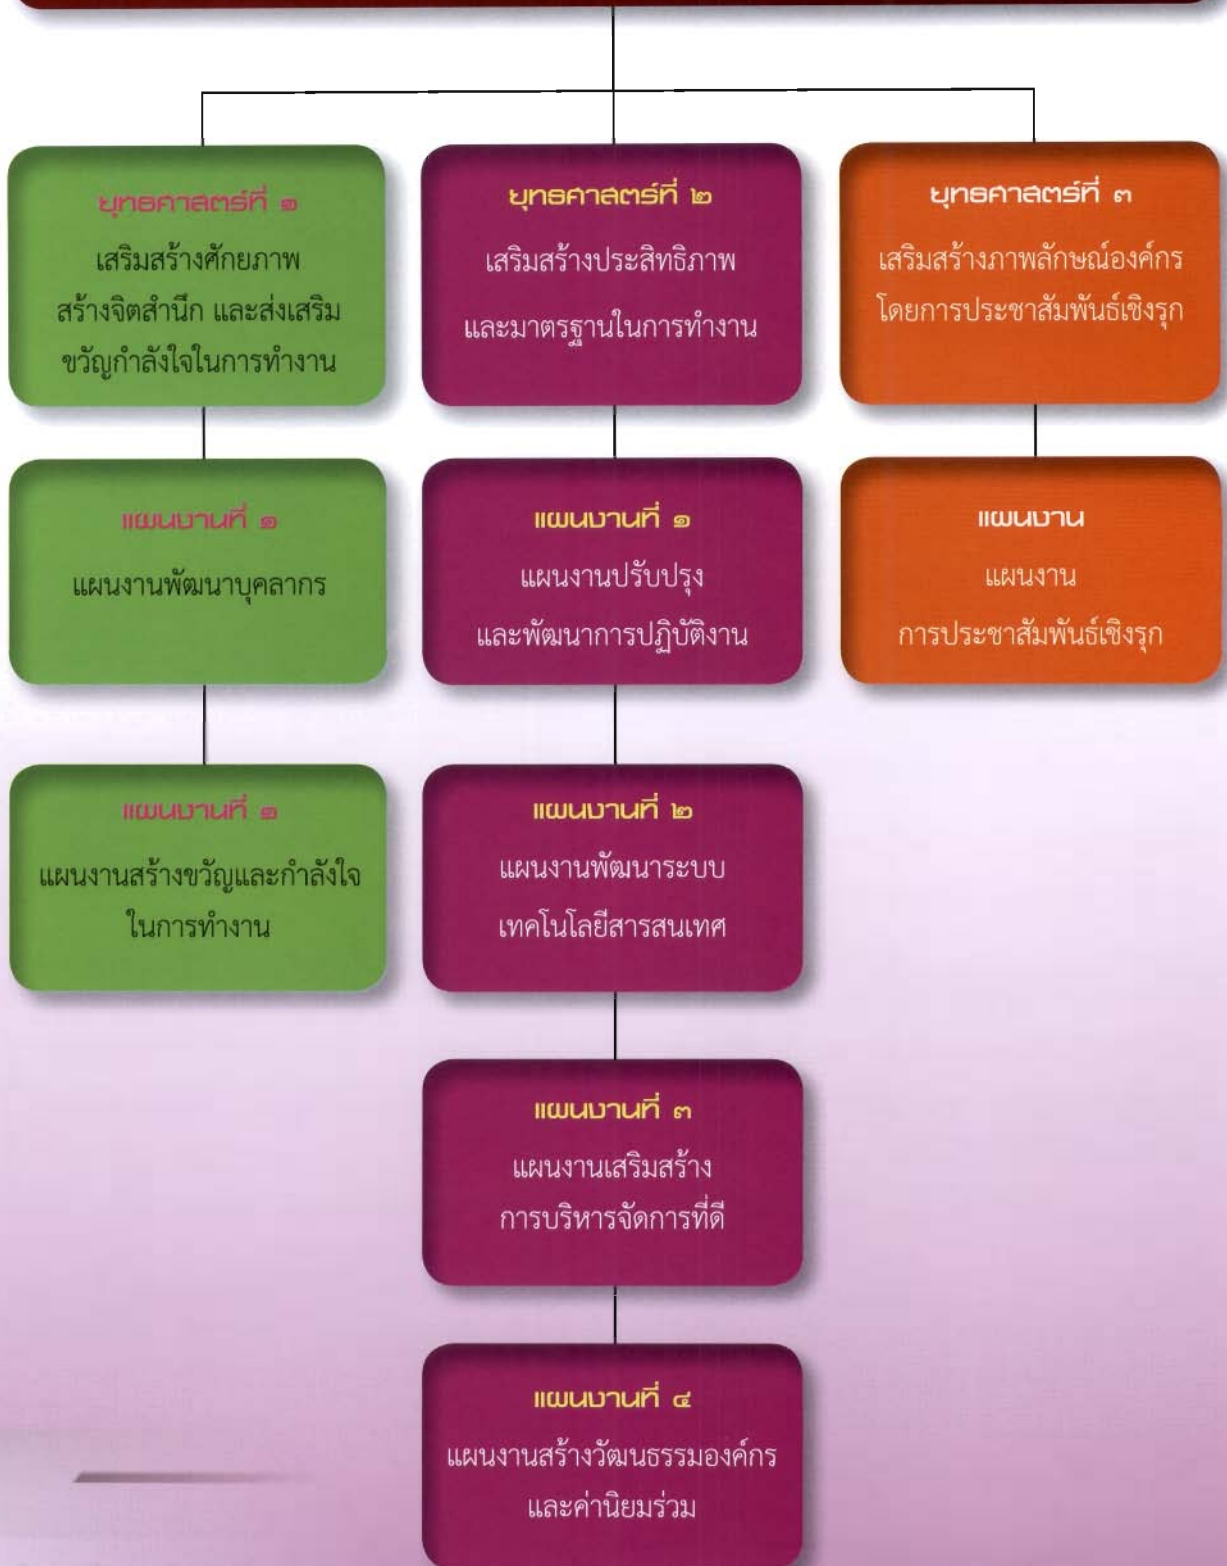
ยุทธศาสตร์ที่ ๑
เสริมสร้างศักยภาพ สร้างจิตสำนึก และส่งเสริมขวัญกำลังใจในการทำงาน

ยุทธศาสตร์ที่ ๒
เสริมสร้างประสิทธิภาพ และมาตรฐานในการทำงาน

ยุทธศาสตร์ที่ ๓
เสริมสร้างภาพลักษณ์องค์กร โดยการประชาสัมพันธ์เชิงรุก

แผนงานที่ ๑
แผนงานพัฒนาบุคลากร

แผนงานที่ ๒
แผนงานสร้างขวัญและกำลังใจ ในการทำงาน

แผนงานที่ ๑
แผนงานปรับปรุง และพัฒนาการปฏิบัติงาน

แผนงานที่ ๒
แผนงานพัฒนาระบบ เทคโนโลยีสารสนเทศ

แผนงานที่ ๓
แผนงานเสริมสร้าง การบริหารจัดการที่ดี

แผนงานที่ ๔
แผนงานสร้างวัฒนธรรมองค์กร และค่านิยมร่วม

แผนงาน
แผนงาน การประชาสัมพันธ์เชิงรุก